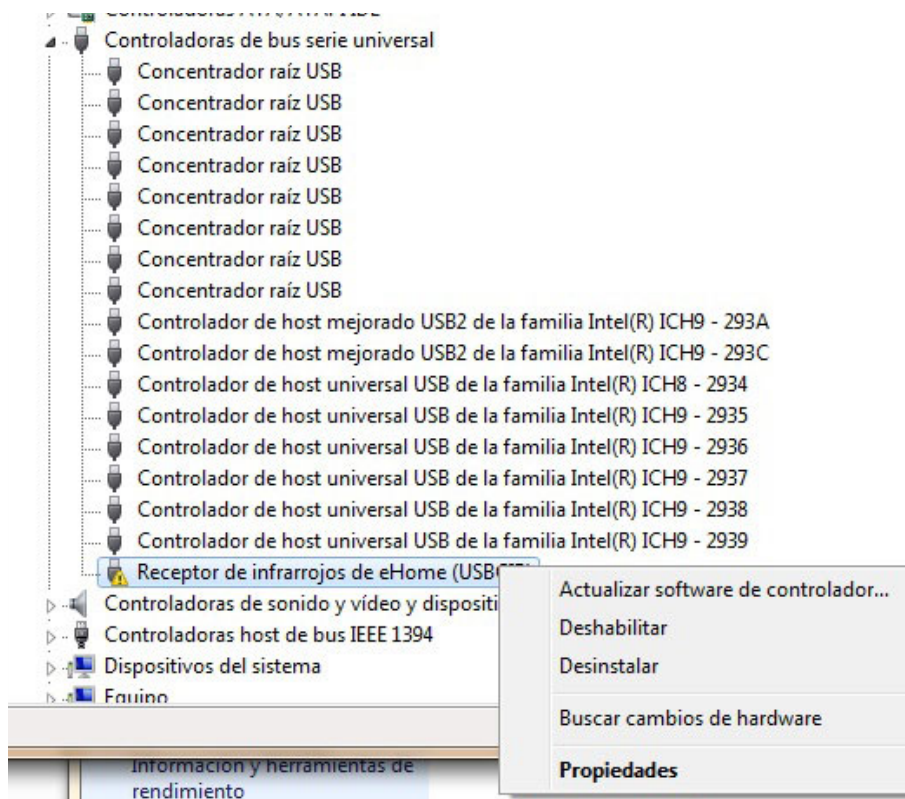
Controladoras ATA/ATAPI IDE
Controladoras de bus serie universal
Concentrador raíz USB
Concentrador raíz USB
Concentrador raíz USB
Concentrador raíz USB
Concentrador raíz USB
Concentrador raíz USB
Concentrador raíz USB
Concentrador raíz USB
Controlador de host mejorado USB2 de la familia Intel(R) ICH9 - 293A
Controlador de host mejorado USB2 de la familia Intel(R) ICH9 - 293C
Controlador de host universal USB de la familia Intel(R) ICH8 - 2934
Controlador de host universal USB de la familia Intel(R) ICH9 - 2935
Controlador de host universal USB de la familia Intel(R) ICH9 - 2936
Controlador de host universal USB de la familia Intel(R) ICH9 - 2937
Controlador de host universal USB de la familia Intel(R) ICH9 - 2938
Controlador de host universal USB de la familia Intel(R) ICH9 - 2939
Receptor de infrarrojos de eHome (USB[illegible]
Controladoras de sonido y vídeo y dispositi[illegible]
Controladoras host de bus IEEE 1394
Dispositivos del sistema
Equipo
Información y herramientas de rendimiento

Actualizar software de controlador...
Deshabilitar
Desinstalar
Buscar cambios de hardware
Propiedades